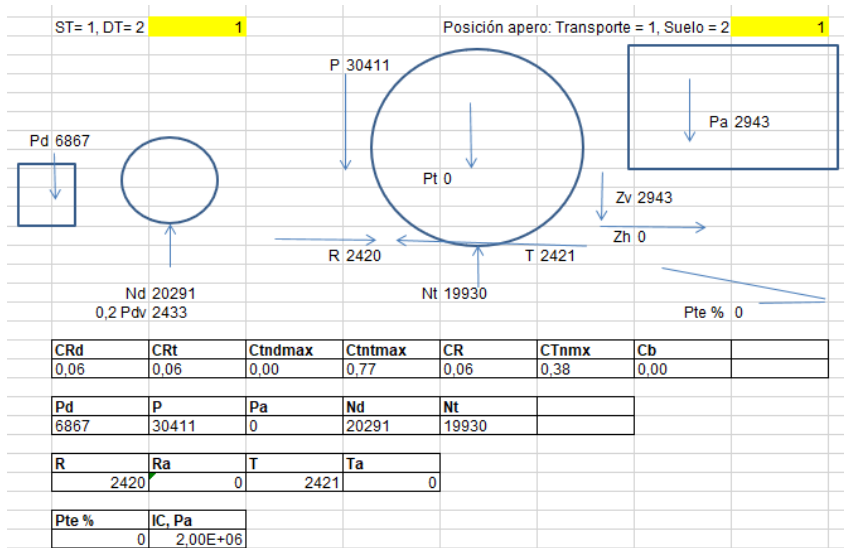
ST= 1, DT= 2 | 1

Posición apero: Transporte = 1, Suelo = 2 | 1

P 30411

Pa 2943

Pd 6867

Pt 0

Zv 2943

Zh 0

R 2420

T 2421

Nd 20291
0,2 Pdv 2433

Nt 19930

Pte % 0

| CRd | CRt | Ctndmax | Ctntmax | CR | CTnmx | Cb | |
|---|---|---|---|---|---|---|---|
| 0,06 | 0,06 | 0,00 | 0,77 | 0,06 | 0,38 | 0,00 | |

| Pd | P | Pa | Nd | Nt | |
|---|---|---|---|---|---|
| 6867 | 30411 | 0 | 20291 | 19930 | |

| R | Ra | T | Ta |
|---|---|---|---|
| 2420 | 0 | 2421 | 0 |

| Pte % | IC, Pa |
|---|---|
| 0 | 2,00E+06 |